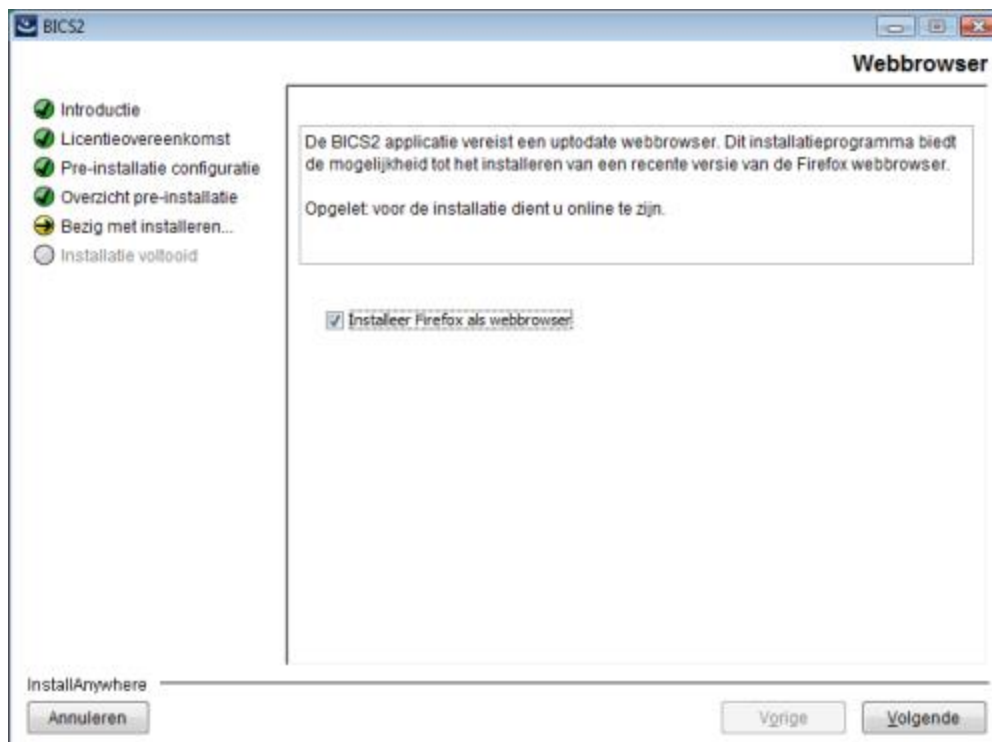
BICS2

Webbrowser

Introductie
Licentieovereenkomst
Pre-installatie configuratie
Overzicht pre-installatie
Bezig met installeren...
Installatie voltooid

De BICS2 applicatie vereist een uptodate webbrowser. Dit installatieprogramma biedt de mogelijkheid tot het installeren van een recente versie van de Firefox webbrowser.

Opgelet: voor de installatie dient u online te zijn.

Installeer Firefox als webbrowser

InstallAnywhere

Annuleren

Vorige

Volgende